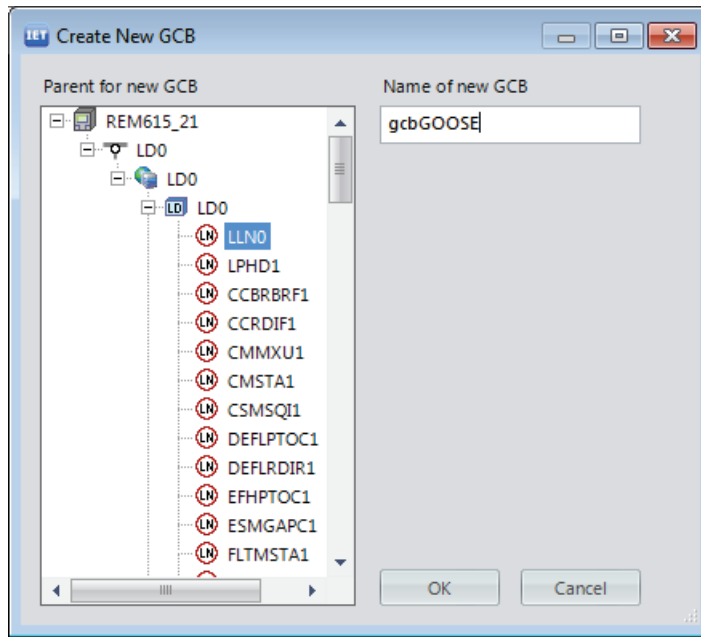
IET Create New GCB

Parent for new GCB

REM615_21
LD0
LD0
LD LD0
LN LLN0
LN LPHD1
LN CCBRBRF1
LN CCRDIF1
LN CMMXU1
LN CMSTA1
LN CSMSQI1
LN DEFLPTOC1
LN DEFLRDIR1
LN EFHPTOC1
LN ESMGAPC1
LN FLTMSTA1

Name of new GCB

gcbGOOSE

OK

Cancel